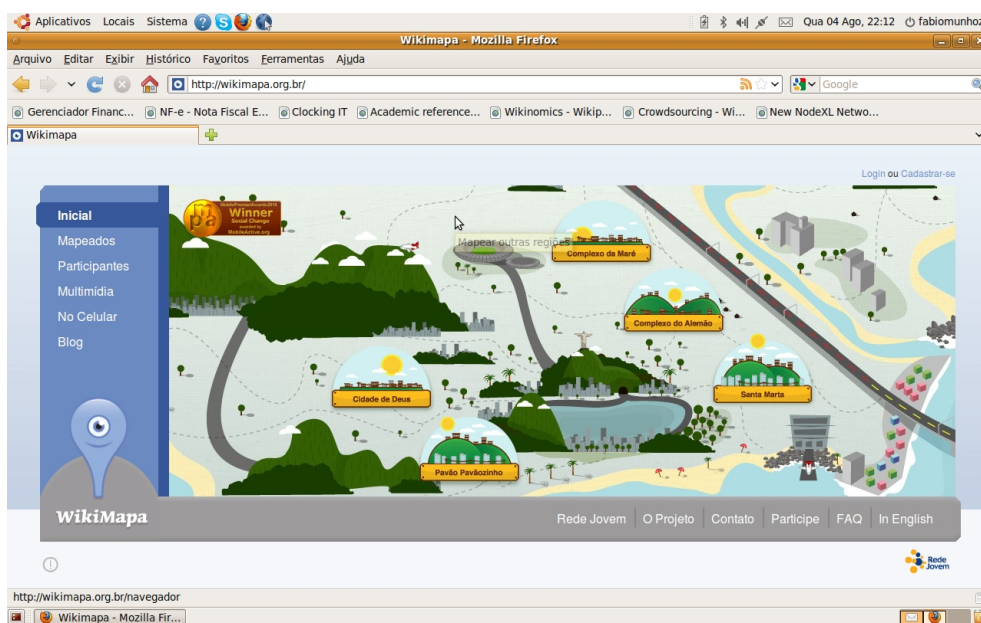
Aplicativos Locais Sistema

Qua 04 Ago, 22:12 fabiomunhoz

Wikimapa - Mozilla Firefox

Arquivo Editar Exibir Histórico Favoritos Ferramentas Ajuda

http://wikimapa.org.br/

Google

Gerenciador Financ... NF-e - Nota Fiscal E... Clocking IT Academic reference... Wikinomics - Wikip... Crowdsourcing - Wi... New NodeXL Netwo...

Wikimapa

Login ou Cadastrar-se

Inicial
Mapeados
Participantes
Multimídia
No Celular
Blog

Winner
Social Change

Mapear outras regiões

Complexo da Maré

Complexo do Alemão

Cidade de Deus

Santa Marta

Pavão Pavãozinho

WikiMapa

Rede Jovem | O Projeto | Contato | Participe | FAQ | In English

Rede Jovem

http://wikimapa.org.br/navegador

Wikimapa - Mozilla Fir...